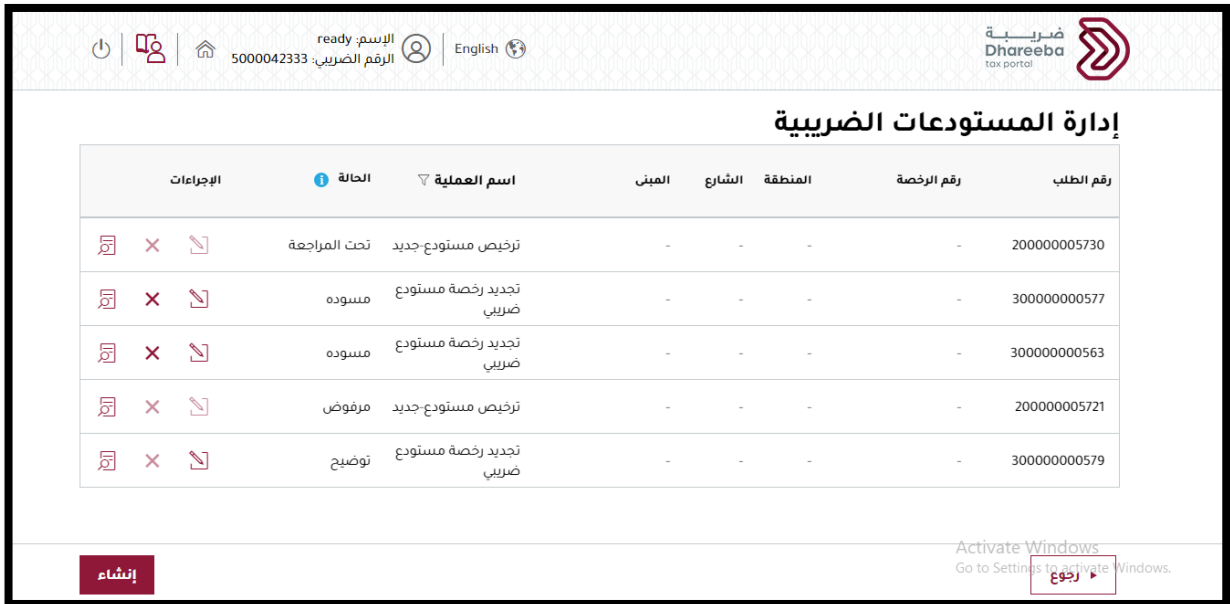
ضريبة
Dhareeba
tax portal

English

الإسم: ready
الرقم الضريبي: 5000042333

إدارة المستودعات الضريبية

| رقم الطلب | رقم الرخصة | المنطقة | الشارع | المبنى | اسم العملية | الحالة | الإجراءات |
|---|---|---|---|---|---|---|---|
| 200000005730 | - | - | - | - | ترخيص مستودع-جديد | تحت المراجعة | |
| 300000000577 | - | - | - | - | تجديد رخصة مستودع ضريبي | مسوده | |
| 300000000563 | - | - | - | - | تجديد رخصة مستودع ضريبي | مسوده | |
| 200000005721 | - | - | - | - | ترخيص مستودع-جديد | مرفوض | |
| 300000000579 | - | - | - | - | تجديد رخصة مستودع ضريبي | توضيح | |

إنشاء

Activate Windows
Go to Settings to activate Windows.

رجوع